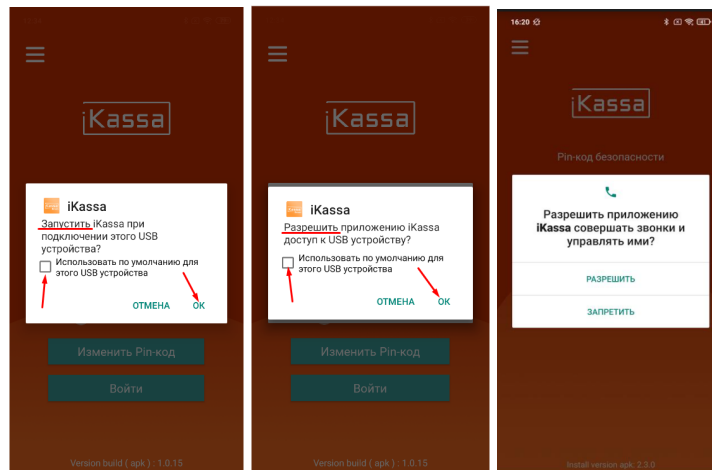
iKassa

iKassa

Запустить iKassa при подключении этого USB устройства?

Использовать по умолчанию для этого USB устройства

ОТМЕНА

ОК

Изменить Pin-код

Войти

Version build ( apk ) : 1.0.15

iKassa

iKassa

Разрешить приложению iKassa доступ к USB устройству?

Использовать по умолчанию для этого USB устройства

ОТМЕНА

ОК

Изменить Pin-код

Войти

Version build ( apk ) : 1.0.15

16:20

iKassa

Pin-код безопасности

Разрешить приложению iKassa совершать звонки и управлять ими?

РАЗРЕШИТЬ

ЗАПРЕТИТЬ

Install version apk: 2.3.0